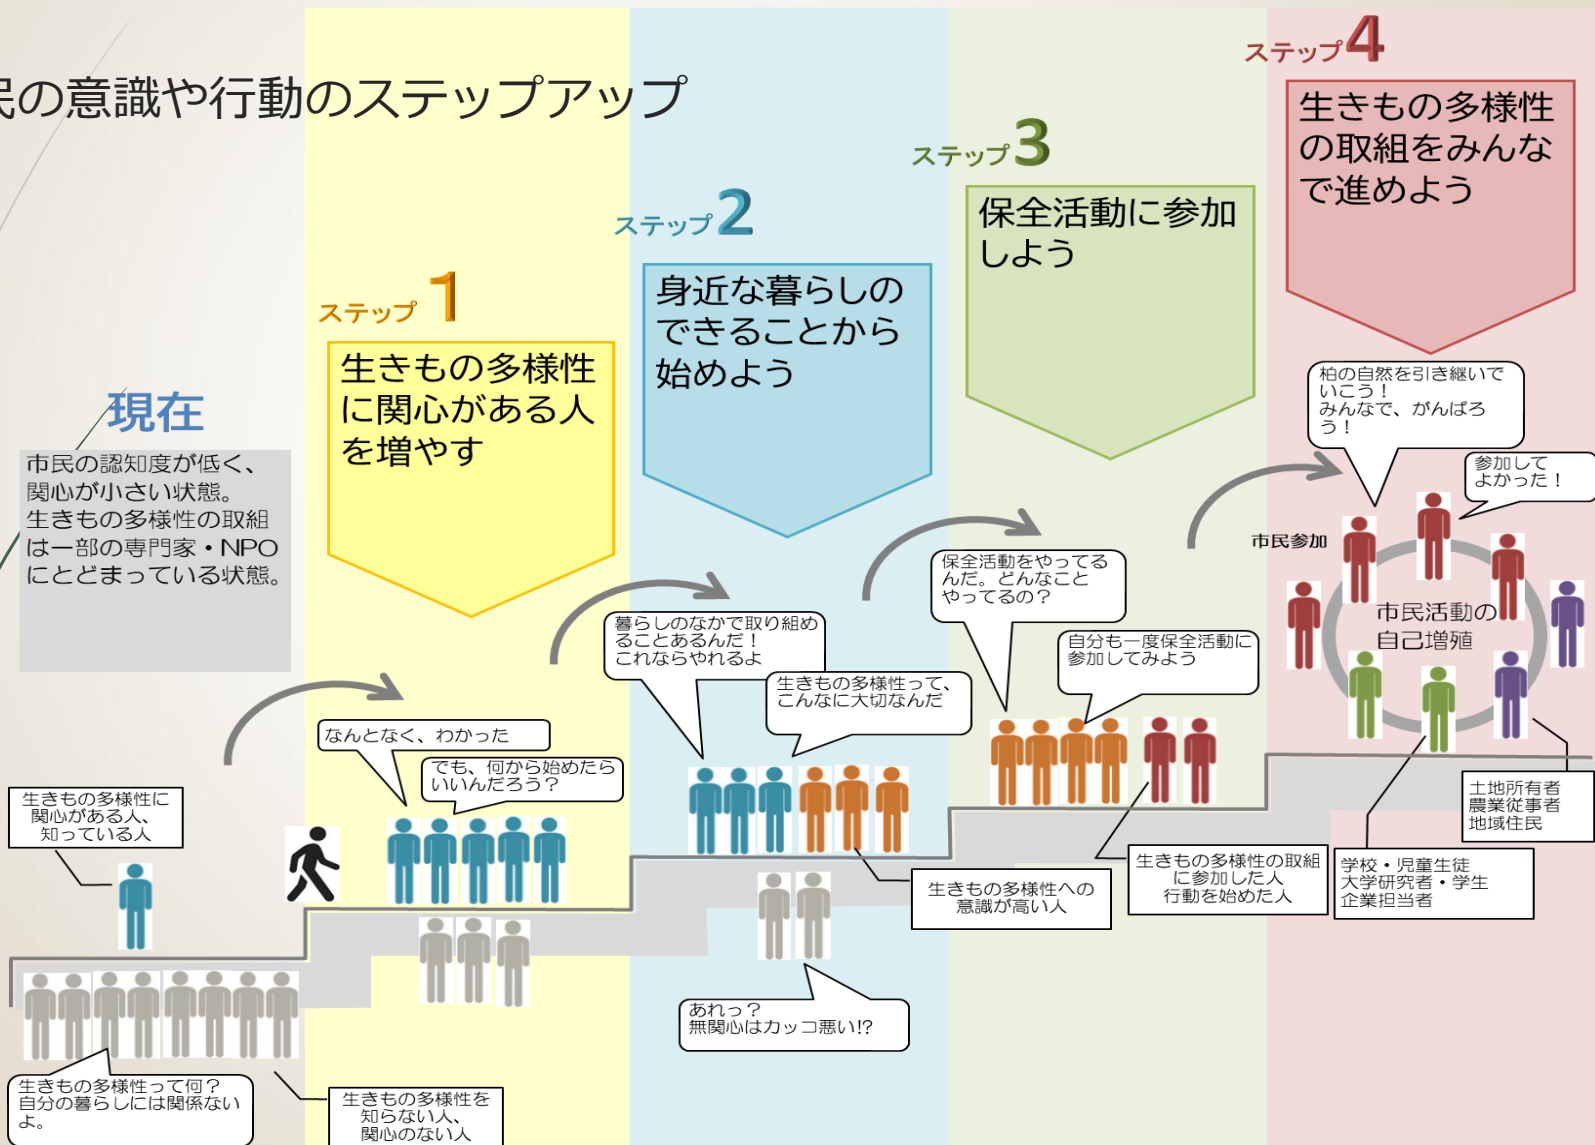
民の意識や行動のステップアップ

現在

市民の認知度が低く、関心が小さい状態。生きもの多様性の取組は一部の専門家・NPOにとどまっている状態。

ステップ1

生きもの多様性に関心がある人を増やす

ステップ2

身近な暮らしのできることから始めよう

ステップ3

保全活動に参加しよう

ステップ4

生きもの多様性の取組をみんなで進めよう

生きもの多様性に関心がある人、知っている人

生きもの多様性って何？自分の暮らしには関係ないよ。

生きもの多様性を知らない人、関心のない人

なんとなく、わかった

でも、何から始めたらいいんだろう？

暮らしのなかで取り組めることあるんだ！これならやれるよ

生きもの多様性って、こんなに大切なんだ

あれっ？無関心はカッコ悪い!?

生きもの多様性への意識が高い人

保全活動をやってるんだ。どんなことやってるの？

自分も一度保全活動に参加してみよう

生きもの多様性の取組に参加した人行動を始めた人

市民参加

柏の自然を引き継いでいこう！みんなで、がんばろう！

参加してよかった！

市民活動の自己増殖

土地所有者
農業従事者
地域住民

学校・児童生徒
大学研究者・学生
企業担当者